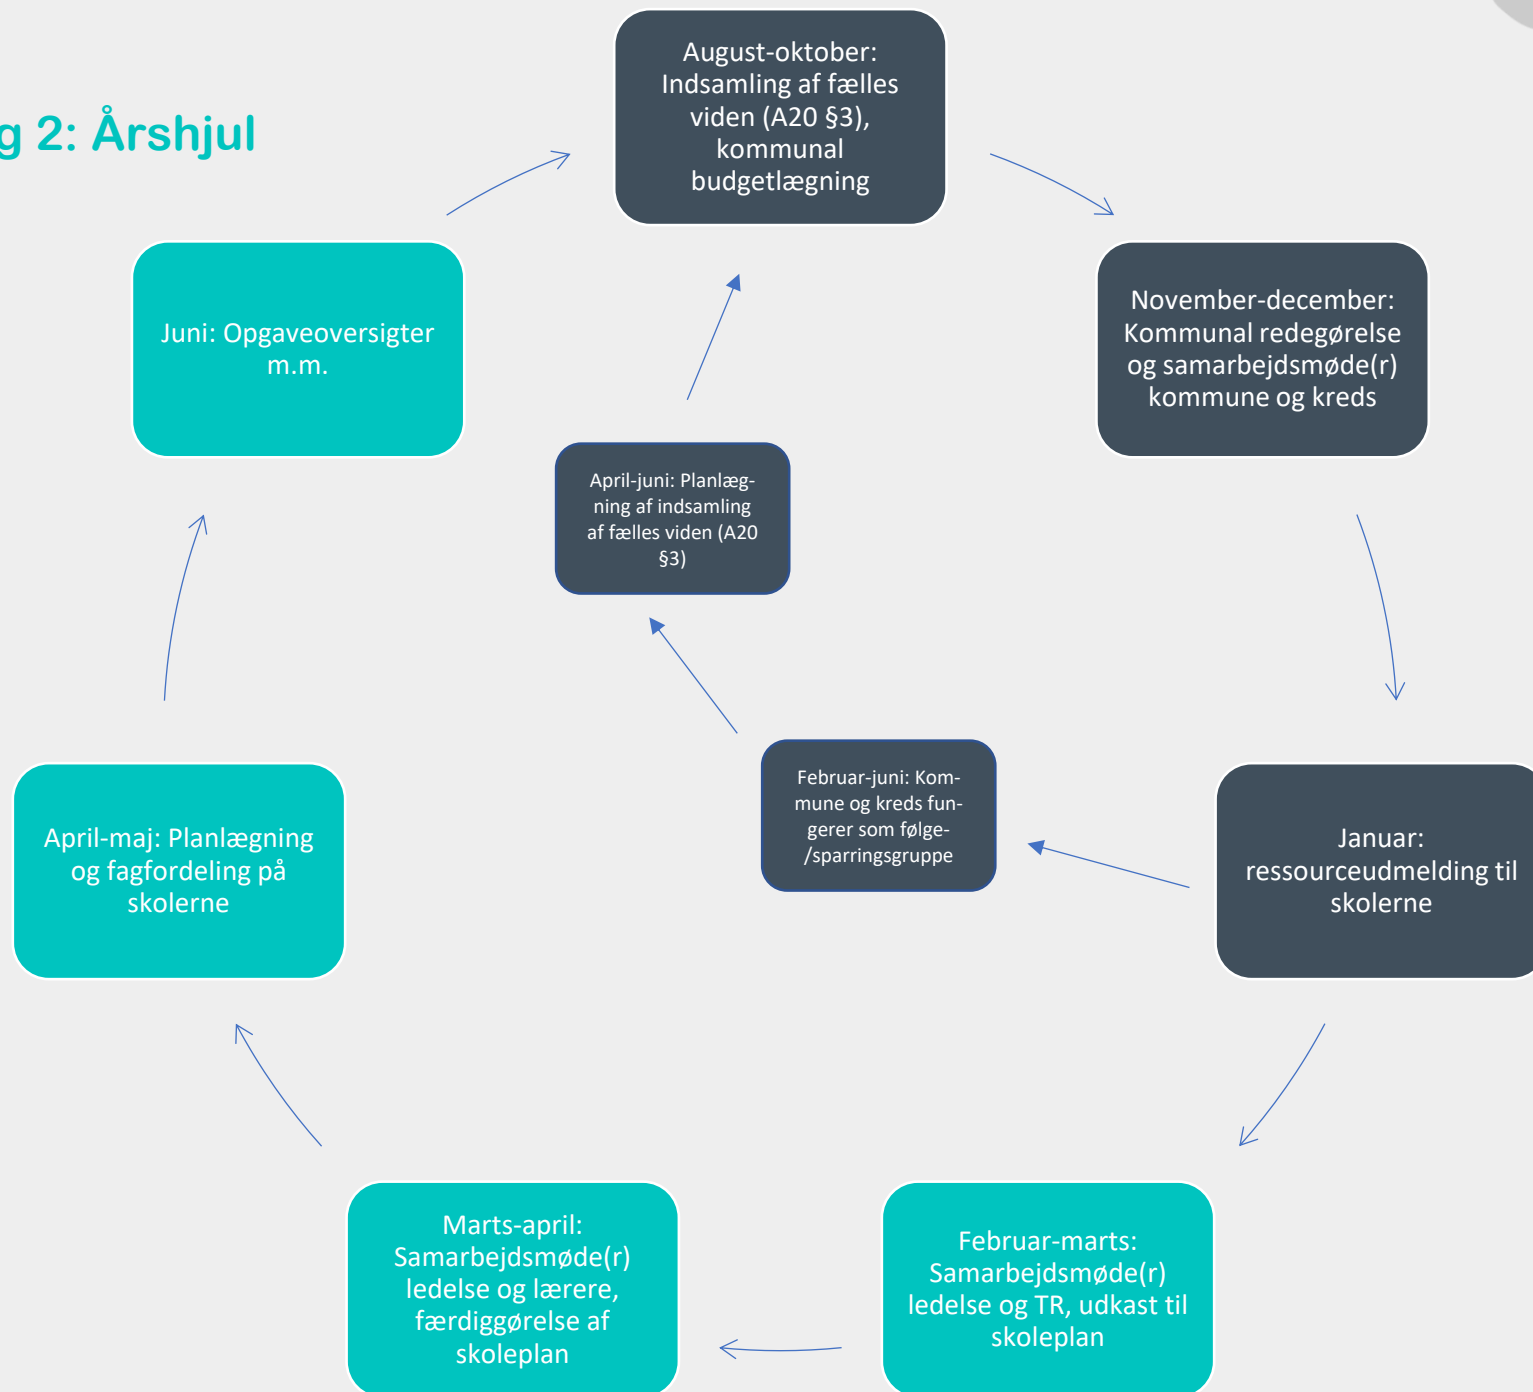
g 2: Årshjul

August-oktober: Indsamling af fælles viden (A20 §3), kommunal budgetlægning

November-december: Kommunal redegørelse og samarbejdsmøde(r) kommune og kreds

Januar: ressourceudmelding til skolerne

Februar-marts: Samarbejdsmøde(r) ledelse og TR, udkast til skoleplan

Marts-april: Samarbejdsmøde(r) ledelse og lærere, færdiggørelse af skoleplan

April-maj: Planlægning og fagfordeling på skolerne

Juni: Opgaveoversigter m.m.

Februar-juni: Kommune og kreds fungerer som følge-/sparringsgruppe

April-juni: Planlægning af indsamling af fælles viden (A20 §3)